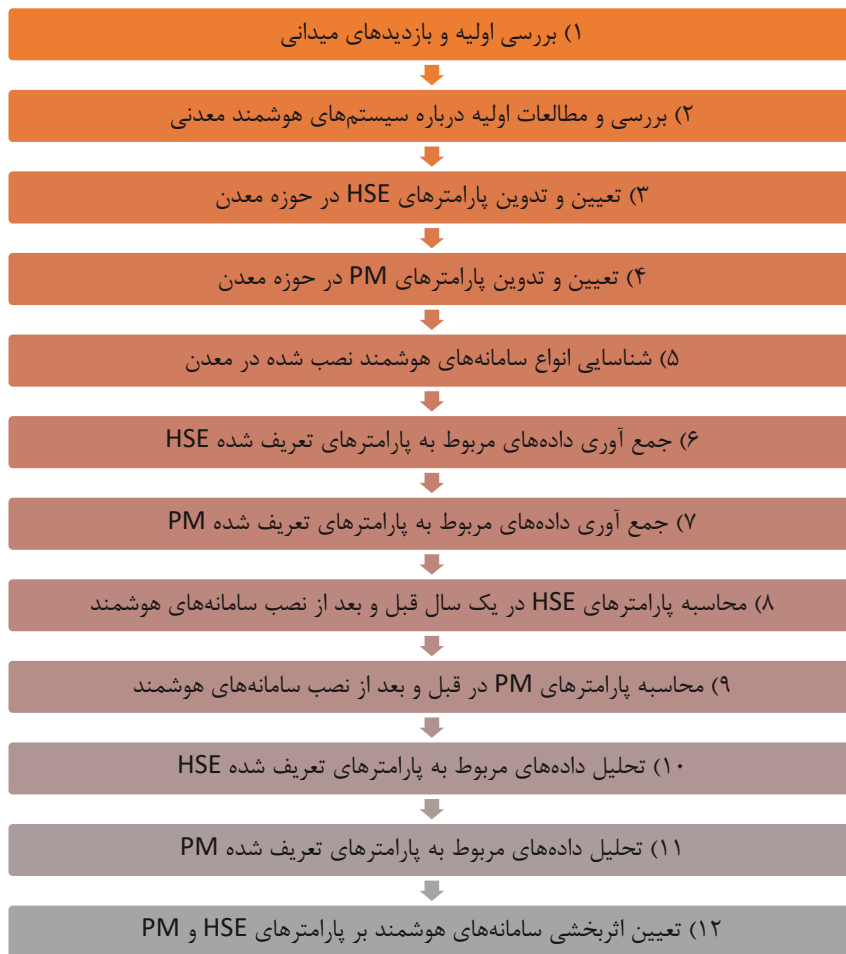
۱) بررسی اولیه و بازدیدهای میدانی

۲) بررسی و مطالعات اولیه درباره سیستم‌های هوشمند معدنی

۳) تعیین و تدوین پارامترهای HSE در حوزه معدن

۴) تعیین و تدوین پارامترهای PM در حوزه معدن

۵) شناسایی انواع سامانه‌های هوشمند نصب شده در معدن

۶) جمع آوری داده‌های مربوط به پارامترهای تعریف شده HSE

۷) جمع آوری داده‌های مربوط به پارامترهای تعریف شده PM

۸) محاسبه پارامترهای HSE در یک سال قبل و بعد از نصب سامانه‌های هوشمند

۹) محاسبه پارامترهای PM در قبل و بعد از نصب سامانه‌های هوشمند

۱۰) تحلیل داده‌های مربوط به پارامترهای تعریف شده HSE

۱۱) تحلیل داده‌های مربوط به پارامترهای تعریف شده PM

۱۲) تعیین اثربخشی سامانه‌های هوشمند بر پارامترهای HSE و PM